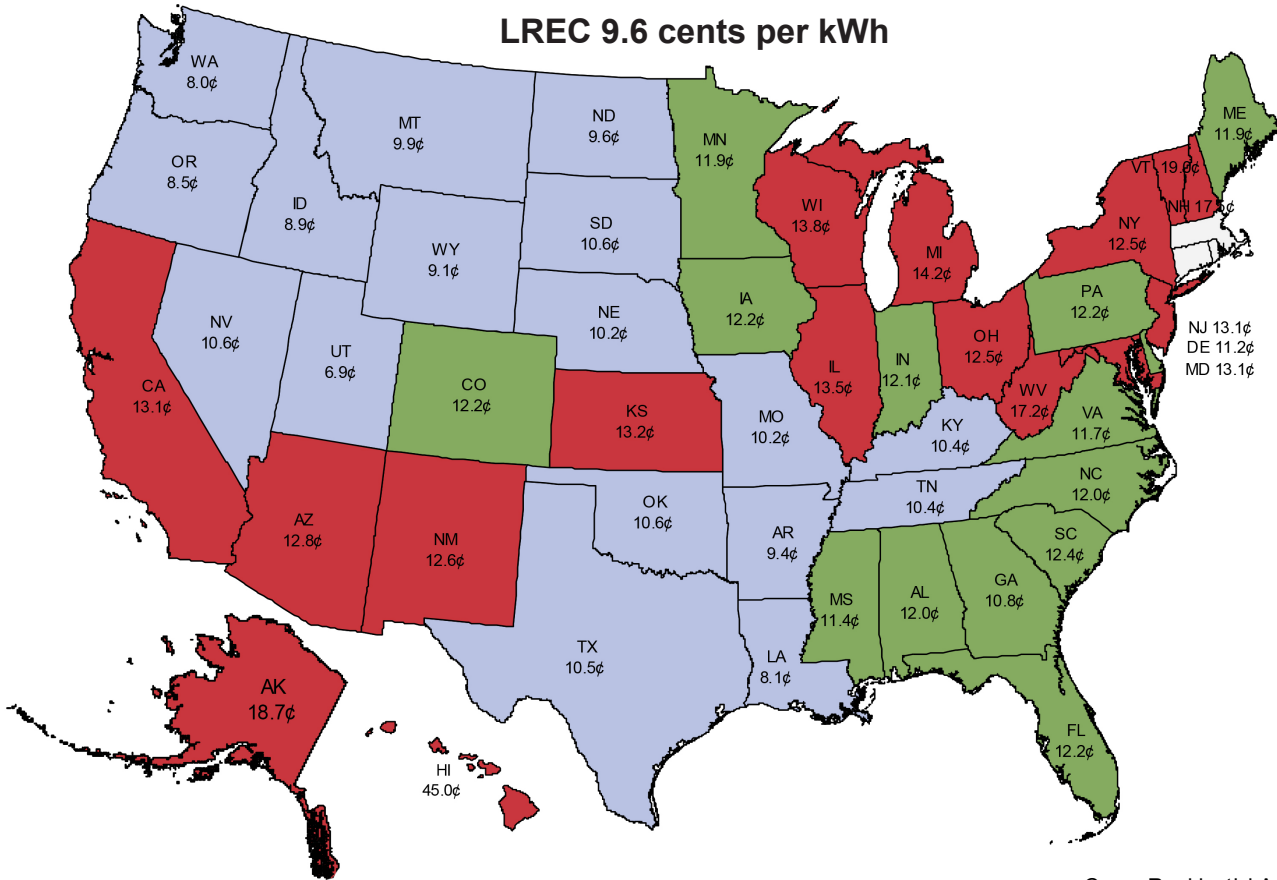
LREC 9.6 cents per kWh

WA
8.0¢

OR
8.5¢

ID
8.9¢

MT
9.9¢

ND
9.6¢

MN
11.9¢

WY
9.1¢

SD
10.6¢

WI
13.8¢

MI
14.2¢

NV
10.6¢

UT
6.9¢

CO
12.2¢

NE
10.2¢

IA
12.2¢

IL
13.5¢

IN
12.1¢

OH
12.5¢

CA
13.1¢

KS
13.2¢

MO
10.2¢

KY
10.4¢

WV
17.2¢

VA
11.7¢

AZ
12.8¢

NM
12.6¢

OK
10.6¢

AR
9.4¢

TN
10.4¢

NC
12.0¢

SC
12.4¢

TX
10.5¢

LA
8.1¢

MS
11.4¢

AL
12.0¢

GA
10.8¢

FL
12.2¢

AK
18.7¢

HI
45.0¢

ME
11.9¢

VT
19.0¢

NH 17.5¢

NY
12.5¢

PA
12.2¢

NJ 13.1¢
DE 11.2¢
MD 13.1¢

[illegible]